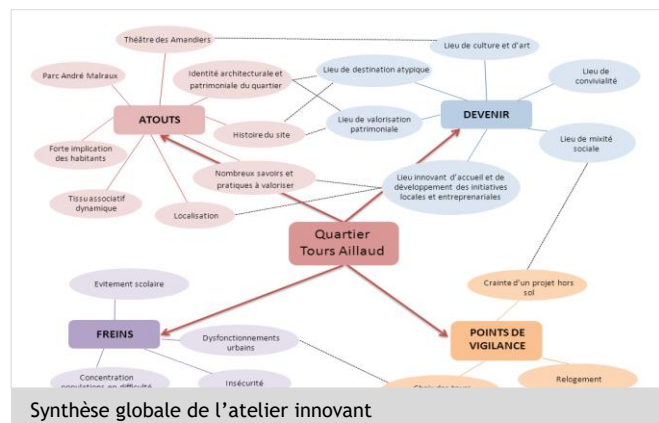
Théâtre des Amandiers

Lieu de culture et d'art

Parc André Malraux

Identité architecturale et patrimoniale du quartier

Lieu de destination atypique

Lieu de convivialité

ATOUTS

Lieu de valorisation patrimoniale

DEVENIR

Histoire du site

Forte implication des habitants

Nombreux savoirs et pratiques à valoriser

Lieu de mixité sociale

Lieu innovant d'accueil et de développement des initiatives locales et entreprenariales

Tissu associatif dynamique

Localisation

Quartier Tours Aillaud

Evitement scolaire

Crainte d'un projet hors sol

FREINS

Dysfonctionnements urbains

POINTS DE VIGILANCE

Concentration populations en difficulté

Insécurité

Choix des tours

Relogement

Synthèse globale de l'atelier innovant